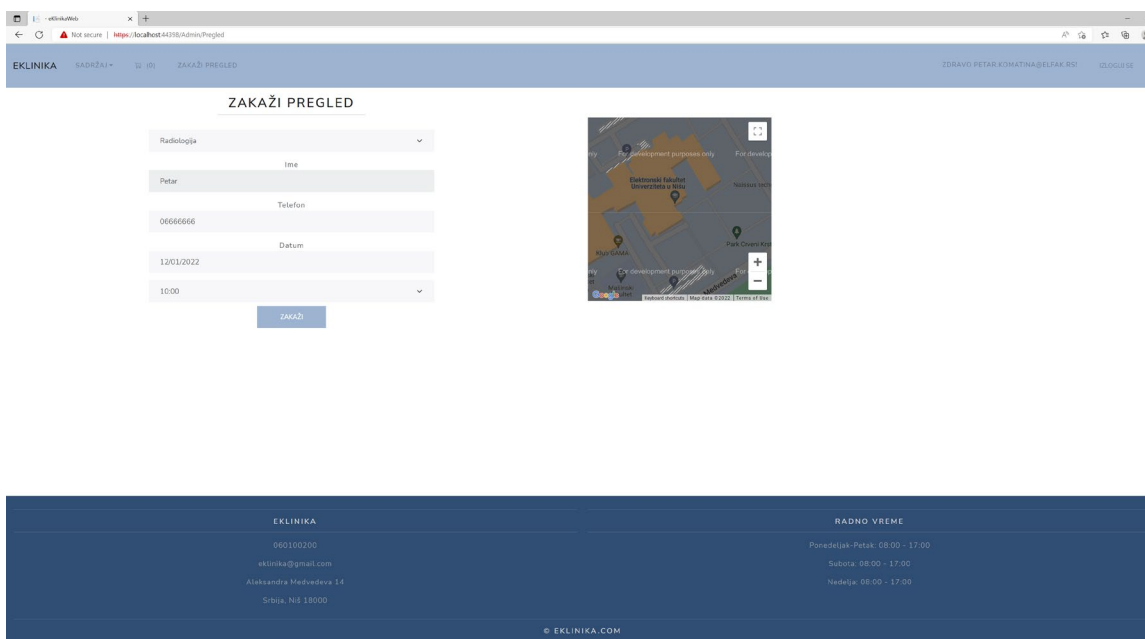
- eKlinikaWeb ×
Not secure | https://localhost:44398/Admin/Pregled

EKLINIKA SADRŽAJ (0) ZAKAŽI PREGLED ZDRAVO PETAR.KOMATINA@ELFAK.RS! IZLOGUJ SE

ZAKAŽI PREGLED

Radiologija

Ime

Petar

Telefon

06666666

Datum

12/01/2022

10:00

ZAKAŽI

For development purposes only
For development purposes only
Elektronski fakultet Univerziteta u Nišu
Park Oivenij Kru
Klub SAMA
Keyboard shortcuts | Map data ©2022 | Terms of Use

EKLINIKA

060100200

eklinika@gmail.com

Aleksandra Medvedeva 14

Srbija, Niš 18000

RADNO VREME

Ponedeljak-Petak: 08:00 - 17:00

Subota: 08:00 - 17:00

Nedelja: 08:00 - 17:00

© EKLINIKA.COM